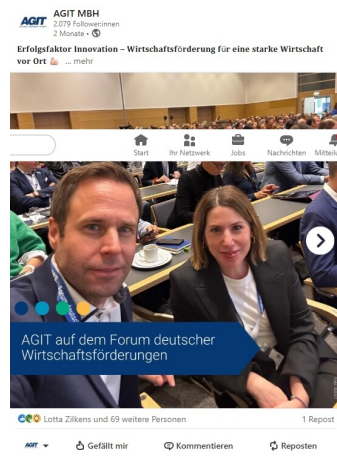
AGIT

AGIT MBH
2.079 Followerinnen
2 Monate •

Erfolgsfaktor Innovation – Wirtschaftsförderung für eine starke Wirtschaft vor Ort 💪🏻 ... mehr

Start
Ihr Netzwerk
Jobs
Nachrichten
Mitteil

AGIT auf dem Forum deutscher Wirtschaftsförderungen

Lotta Zilkens und 69 weitere Personen
1 Repost

AGIT
Gefällt mir
Kommentieren
Reposten